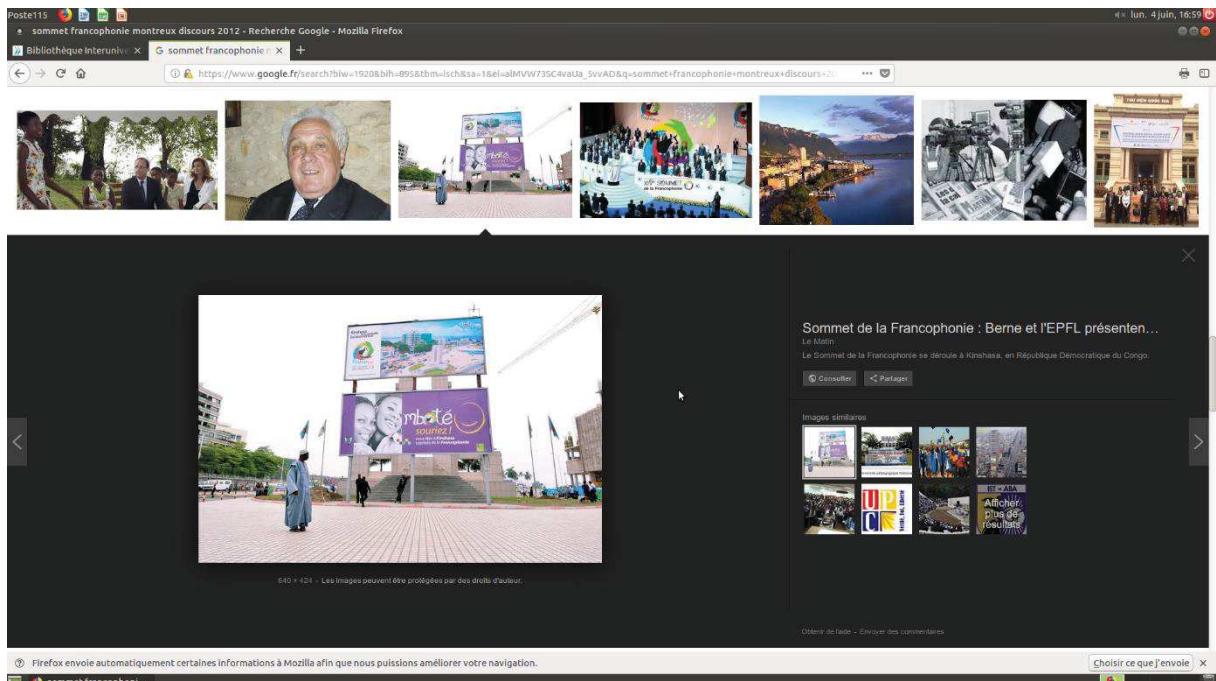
Poste115

lun. 4 juin, 16:59

sommet francophonie montreux discours 2012 - Recherche Google - Mozilla Firefox

Bibliothèque Interunive ×

sommet francophonie ×

https://www.google.fr/search?biw=1920&bih=895&tbm=isch&sa=1&ei=alMVW73SC4vaUa_SvvAD&q=sommet+francophonie+montreux+discours+20

Sommet de la Francophonie : Berne et l'EPFL présenten...

Le Matin

Le Sommet de la Francophonie se déroule à Kinshasa, en République Démocratique du Congo.

Consulter

Partager

Images similaires

Afficher plus de résultats

mbote souriez !

640 × 424 - Les images peuvent être protégées par des droits d'auteur.

Obtenir de l'aide - Envoyer des commentaires

Firefox envoie automatiquement certaines informations à Mozilla afin que nous puissions améliorer votre navigation.

Choisir ce que j'envoie

sommet francophoni